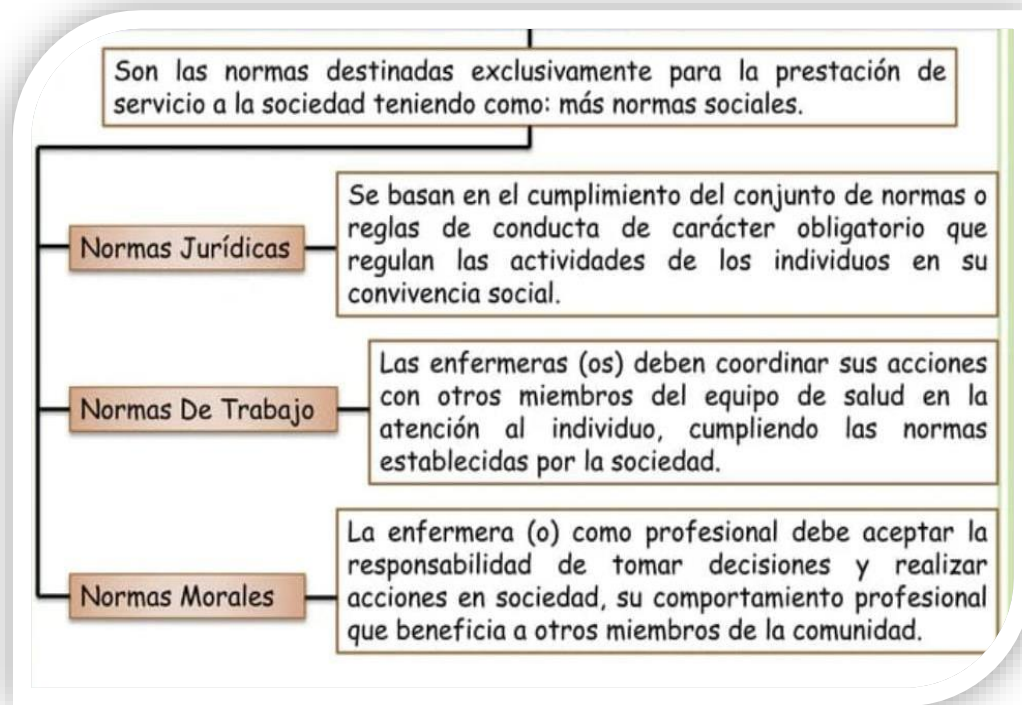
Son las normas destinadas exclusivamente para la prestación de servicio a la sociedad teniendo como: más normas sociales.

Normas Jurídicas

Se basan en el cumplimiento del conjunto de normas o reglas de conducta de carácter obligatorio que regulan las actividades de los individuos en su convivencia social.

Normas De Trabajo

Las enfermeras (os) deben coordinar sus acciones con otros miembros del equipo de salud en la atención al individuo, cumpliendo las normas establecidas por la sociedad.

Normas Morales

La enfermera (o) como profesional debe aceptar la responsabilidad de tomar decisiones y realizar acciones en sociedad, su comportamiento profesional que beneficia a otros miembros de la comunidad.